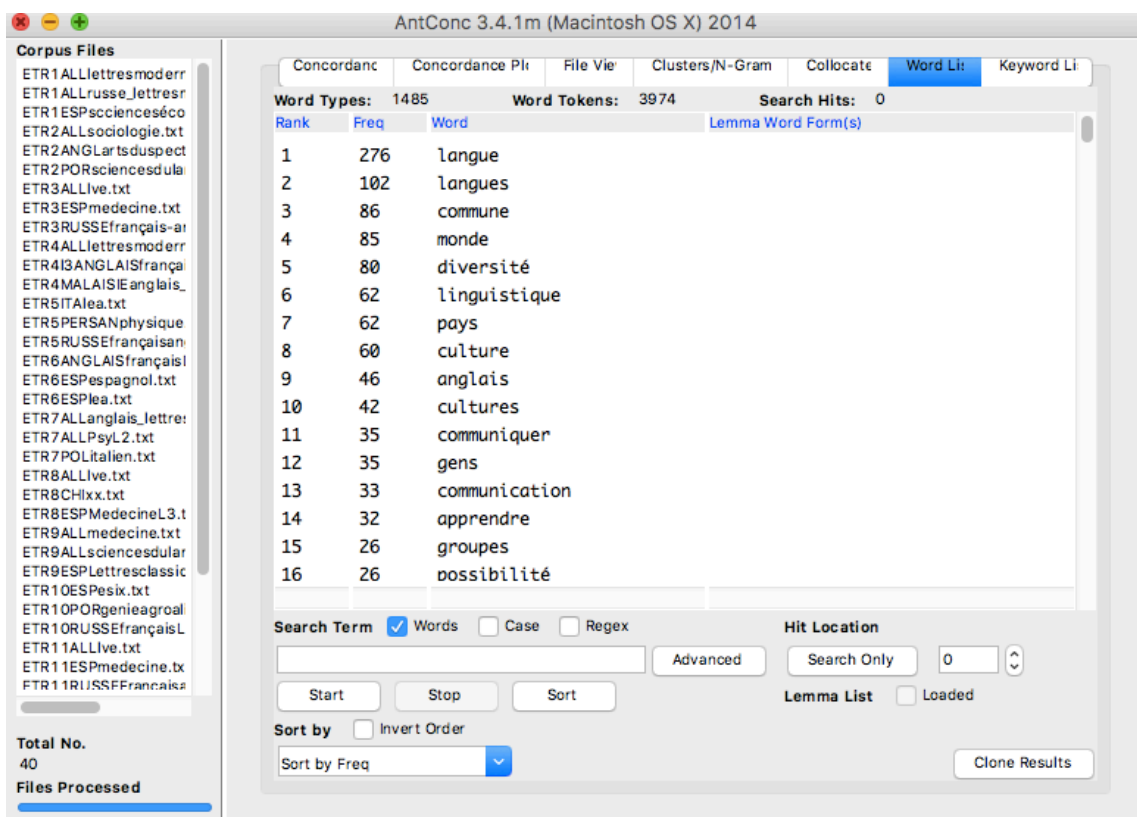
AntConc 3.4.1m (Macintosh OS X) 2014

Corpus Files
ETR1ALLlettresmoderr
ETR1ALLrusse_lettresr
ETR1ESPsciencesécо
ETR2ALLsociologie.txt
ETR2ANGLartsduspect
ETR2PORsciencesdula
ETR3ALLlve.txt
ETR3ESPmedecine.txt
ETR3RUSSEfrançais-ar
ETR4ALLlettresmoderr
ETR4I3ANGLAISfrançai
ETR4MALAISIEanglais_
ETR5ITAlea.txt
ETR5PERSANphysique
ETR5RUSSEfrançaisan
ETR6ANGLAISfrançaisl
ETR6ESPespagnol.txt
ETR6ESPlea.txt
ETR7ALLanglais_lettres
ETR7ALLPsyL2.txt
ETR7POLitalien.txt
ETR8ALLlve.txt
ETR8CHIxx.txt
ETR8ESPMedecineL3.t
ETR9ALLmedecine.txt
ETR9ALLsciencesdular
ETR9ESPLettresclassic
ETR10ESPesix.txt
ETR10PORgenieagroal
ETR10RUSSEfrançaisL
ETR11ALLlve.txt
ETR11ESPmedecine.tx
ETR11RUSSEFrancaisa

Total No.
40
Files Processed

Concordanc | Concordance Pl | File Vie | Clusters/N-Gram | Collocate | Word Li | Keyword Li

Word Types: 1485 Word Tokens: 3974 Search Hits: 0

| Rank | Freq | Word | Lemma Word Form(s) |
|---|---|---|---|
| 1 | 276 | langue | |
| 2 | 102 | langues | |
| 3 | 86 | commune | |
| 4 | 85 | monde | |
| 5 | 80 | diversité | |
| 6 | 62 | linguistique | |
| 7 | 62 | pays | |
| 8 | 60 | culture | |
| 9 | 46 | anglais | |
| 10 | 42 | cultures | |
| 11 | 35 | communiquer | |
| 12 | 35 | gens | |
| 13 | 33 | communication | |
| 14 | 32 | apprendre | |
| 15 | 26 | groupes | |
| 16 | 26 | possibilité | |

Search Term Words Case Regex
Advanced
Start Stop Sort
Sort by Invert Order
Sort by Freq

Hit Location
Search Only 0
Lemma List Loaded
Clone Results